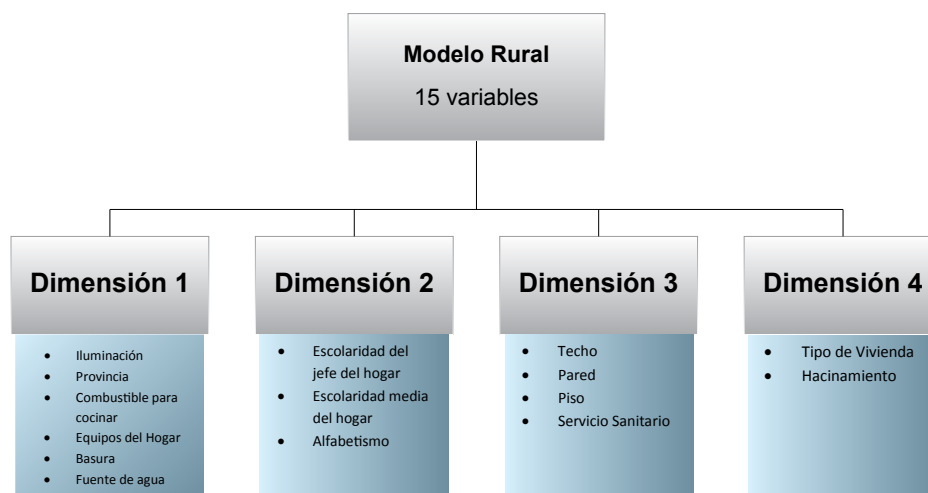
**Modelo Rural**
15 variables

**Dimensión 1**
- Iluminación
- Provincia
- Combustible para cocinar
- Equipos del Hogar
- Basura
- Fuente de agua

**Dimensión 2**
- Escolaridad del jefe del hogar
- Escolaridad media del hogar
- Alfabetismo

**Dimensión 3**
- Techo
- Pared
- Piso
- Servicio Sanitario

**Dimensión 4**
- Tipo de Vivienda
- Hacinamiento